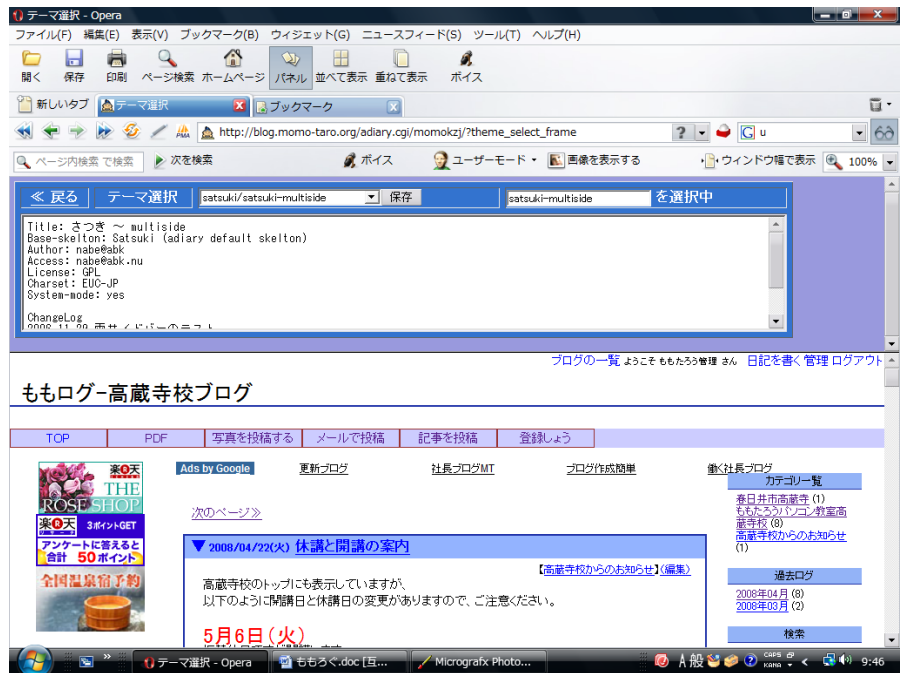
テーマ選択 - Opera

ファイル(F) 編集(E) 表示(V) ブックマーク(B) ウィジェット(G) ニュースフィード(S) ツール(T) ヘルプ(H)

開く 保存 印刷 ページ検索 ホームページ パネル 並べて表示 重ねて表示 ボイス

新しいタブ テーマ選択 ブックマーク

http://blog.momo-taro.org/adiary.cgi/momokzj/?theme_select_frame

ページ内検索 で検索 次を検索 ボイス ユーザーモード 画像を表示する ウィンドウ幅で表示 100%

≪ 戻る | テーマ選択 | satsuki/satsuki-multiside 保存 satsuki-multiside を選択中

Title: さつき ～ multiside
Base-skelton: Satsuki (adiary default skelton)
Author: nabe@abk
Access: nabe@abk.nu
License: GPL
Charset: EUC-JP
System-mode: yes

ChangeLog
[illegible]

ブログの一覧 ようこそ ももたろう管理 さん 日記を書く 管理 ログアウト

ももログ−高蔵寺校ブログ

TOP | PDF | 写真を投稿する | メールで投稿 | 記事を投稿 | 登録しよう

楽天 THE ROSE SHOP
楽天 3ポイントGET アンケートに答えると合計 50ポイント
全国温泉宿予約

Ads by Google 更新ブログ 社長ブログMT ブログ作成簡単 働く社長ブログ

次のページ≫

▼2008/04/22(火) 休講と開講の案内

【高蔵寺校からのお知らせ】(編集)

高蔵寺校のトップにも表示していますが、
以下のように開講日と休講日の変更がありますので、ご注意ください。

5月6日（火）

カテゴリ一覧
春日井市高蔵寺 (1)
ももたろうパソコン教室高蔵寺校 (8)
高蔵寺校からのお知らせ (1)

過去ログ
2008年04月 (8)
2008年03月 (2)

検索

テーマ選択 - Opera ももろぐ.doc [互... Micrografx Photo...
A 般 CAPS KANA 9:46